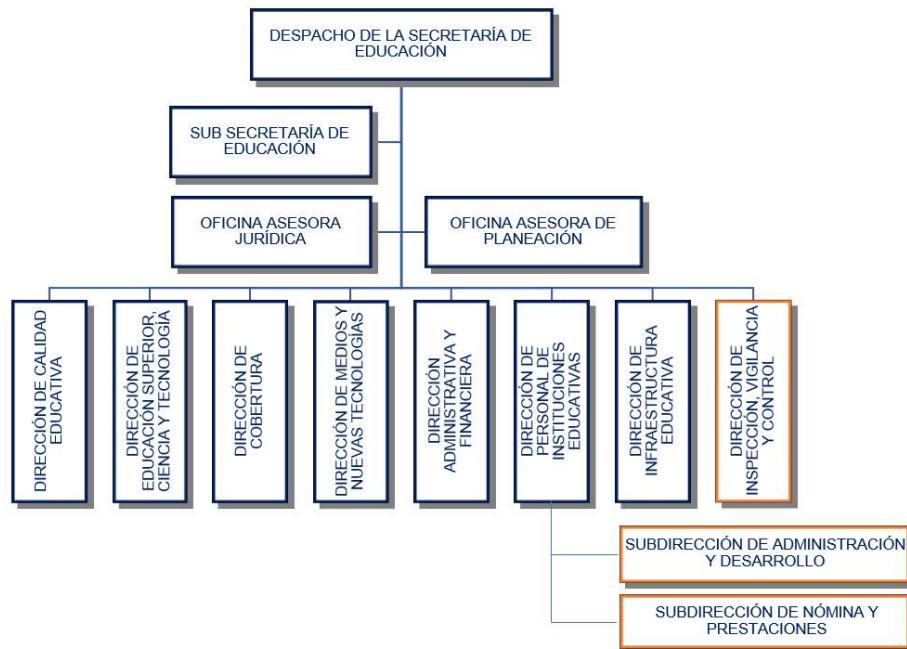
DESPACHO DE LA SECRETARÍA DE EDUCACIÓN

SUB SECRETARÍA DE EDUCACIÓN

OFICINA ASESORA JURÍDICA

OFICINA ASESORA DE PLANEACIÓN

DIRECCIÓN DE CALIDAD EDUCATIVA

DIRECCIÓN DE EDUCACIÓN SUPERIOR, CIENCIA Y TECNOLOGÍA

DIRECCIÓN DE COBERTURA

DIRECCIÓN DE MEDIOS Y NUEVAS TECNOLOGÍAS

DIRECCIÓN ADMINISTRATIVA Y FINANCIERA

DIRECCIÓN DE PERSONAL DE INSTITUCIONES EDUCATIVAS

DIRECCIÓN DE INFRAESTRUCTURA EDUCATIVA

DIRECCIÓN DE INSPECCIÓN, VIGILANCIA Y CONTROL

SUBDIRECCIÓN DE ADMINISTRACIÓN Y DESARROLLO

SUBDIRECCIÓN DE NÓMINA Y PRESTACIONES